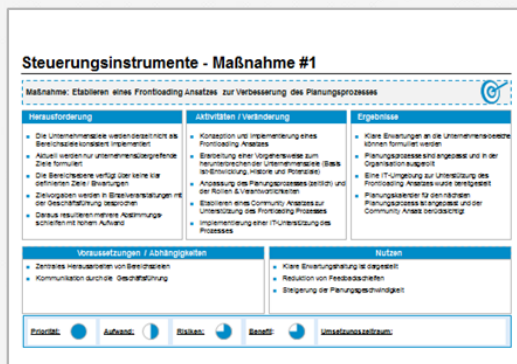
Steuerungsinstrumente - Maßnahme #1

Maßnahme: Etablieren eines Frontloading Ansatzes zur Verbesserung des Planungsprozesses

Herausforderung

- Die Unternehmensziele werden derzeit nicht als Bereichsziele konsistent implementiert
- Aktuell werden nur unternehmensübergreifende Ziele formuliert
- Die Bereichsziele sind vertikal nicht alle definierten Ziele / Erwartungen
- Zielvorgaben werden in Einzelveranstaltungen mit der Geschäftsführung besprochen
- Daraus resultieren mehrere Abstimmungsschleifen mit hohem Aufwand

Aktivitäten / Veränderung

- Konzeption und Implementierung eines Frontloading Ansatzes
- Erarbeitung einer Vorgehensweise zum herunterbrechen der Unternehmensziele (Basis: Ist-Entwicklung, Historie und Potentiale)
- Anpassung des Planungsprozesses (zeitlich) und der Rollen & Verantwortlichkeiten
- Etablieren eines Community Ansatzes zur Unterstützung des Frontloading Prozesses
- Implementierung einer IT-Unterstützung des Prozesses

Ergebnisse

- Klare Erwartungen an die Unternehmensbereiche können formuliert werden
- Planungsprozess sind angepasst und in der Organisation ausgerollt
- Eine IT-Umgebung zur Unterstützung des Frontloading Ansatzes wurde bereitgestellt
- Planungskalender für den nächsten Planungsprozess ist angepasst und der Community Ansatz berücksichtigt

Voraussetzungen / Abhängigkeiten

- Zentrales Herausarbeiten von Bereichszielen
- Kommunikation durch die Geschäftsführung

Nutzen

- Klare Erwartungshaltung ist dargestellt
- Reduktion von Feedbackschleifen
- Steigerung der Planungsgeschwindigkeit

Priorität: Aufwand: Risiken: Benefit: Umsetzungszeitraum: